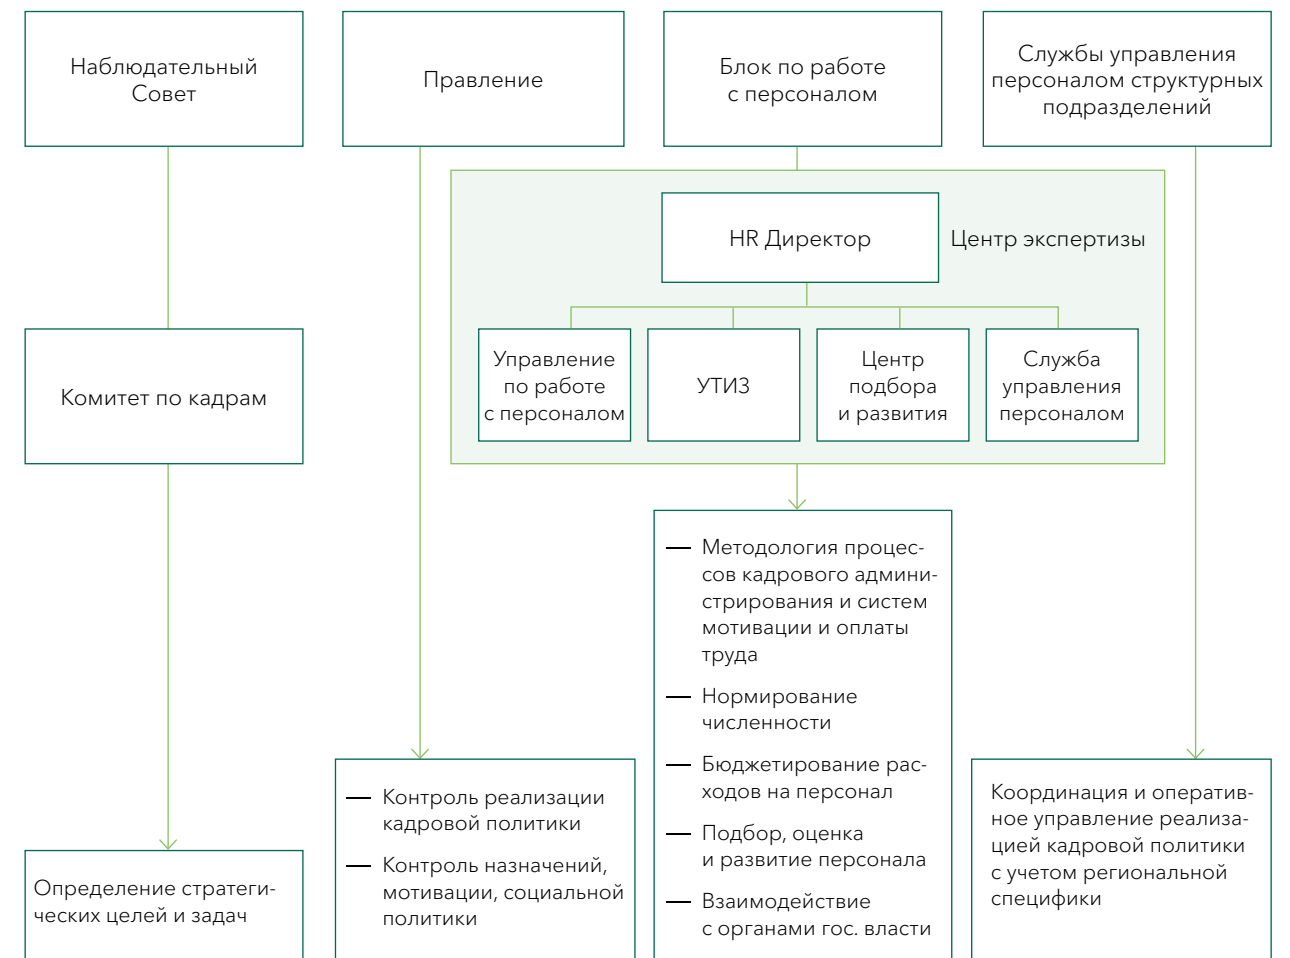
Наблюдательный Совет

Правление

Блок по работе с персоналом

Службы управления персоналом структурных подразделений

HR Директор

Центр экспертизы

Управление по работе с персоналом

УТИЗ

Центр подбора и развития

Служба управления персоналом

Комитет по кадрам

— Методология процессов кадрового администрирования и систем мотивации и оплаты труда

— Нормирование численности

— Бюджетирование расходов на персонал

— Подбор, оценка и развитие персонала

— Взаимодействие с органами гос. власти

— Контроль реализации кадровой политики

— Контроль назначений, мотивации, социальной политики

Координация и оперативное управление реализацией кадровой политики с учетом региональной специфики

Определение стратегических целей и задач